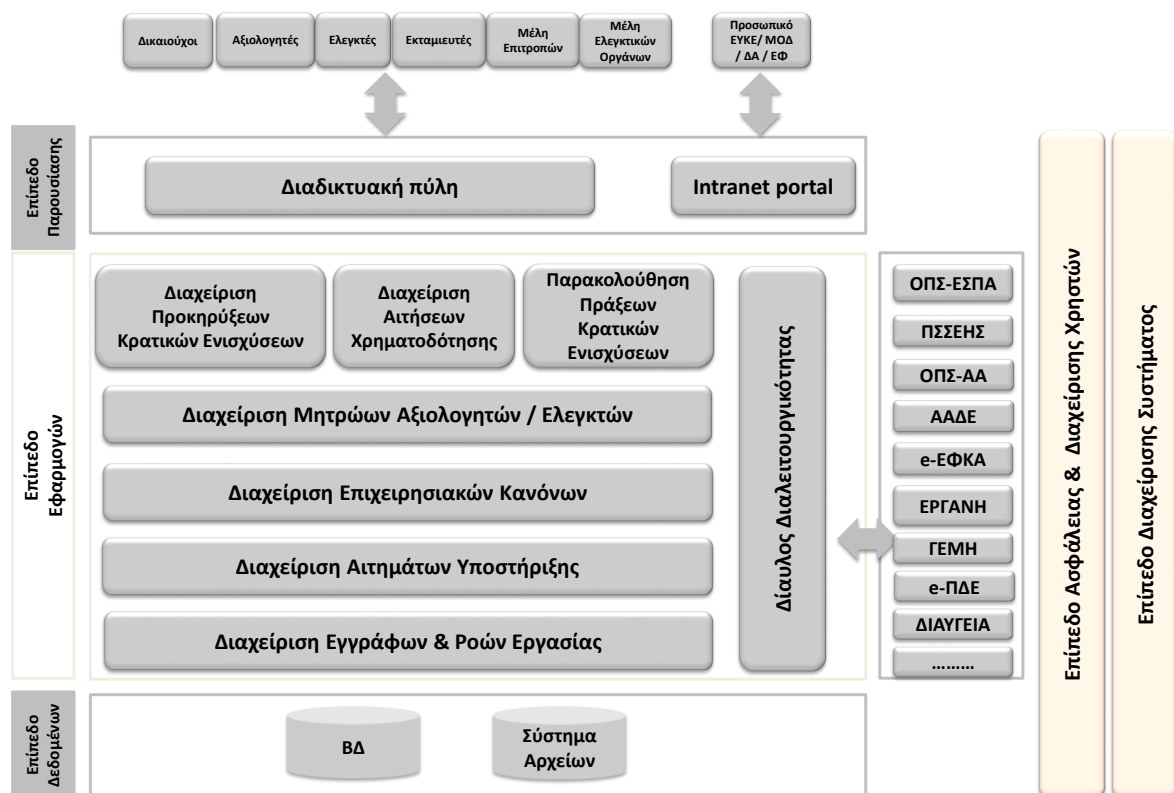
Δικαιούχοι
Αξιολογητές
Ελεγκτές
Εκταμιευτές
Μέλη Επιτροπών
Μέλη Ελεγκτικών Οργάνων
Προσωπικό ΕΥΚΕ/ ΜΟΔ / ΔΑ / ΕΦ

Επίπεδο Παρουσίασης
Διαδικτυακή πύλη
Intranet portal

Επίπεδο Εφαρμογών
Διαχείριση Προκηρύξεων Κρατικών Ενισχύσεων
Διαχείριση Αιτήσεων Χρηματοδότησης
Παρακολούθηση Πράξεων Κρατικών Ενισχύσεων
Διαχείριση Μητρώων Αξιολογητών / Ελεγκτών
Διαχείριση Επιχειρησιακών Κανόνων
Διαχείριση Αιτημάτων Υποστήριξης
Διαχείριση Εγγράφων & Ροών Εργασίας
Δίαυλος Διαλειτουργικότητας

ΟΠΣ-ΕΣΠΑ
ΠΣΣΕΗΣ
ΟΠΣ-ΑΑ
ΑΑΔΕ
e-ΕΦΚΑ
ΕΡΓΑΝΗ
ΓΕΜΗ
e-ΠΔΕ
ΔΙΑΥΓΕΙΑ
………

Επίπεδο Δεδομένων
ΒΔ
Σύστημα Αρχείων

Επίπεδο Ασφάλειας & Διαχείρισης Χρηστών
Επίπεδο Διαχείρισης Συστήματος